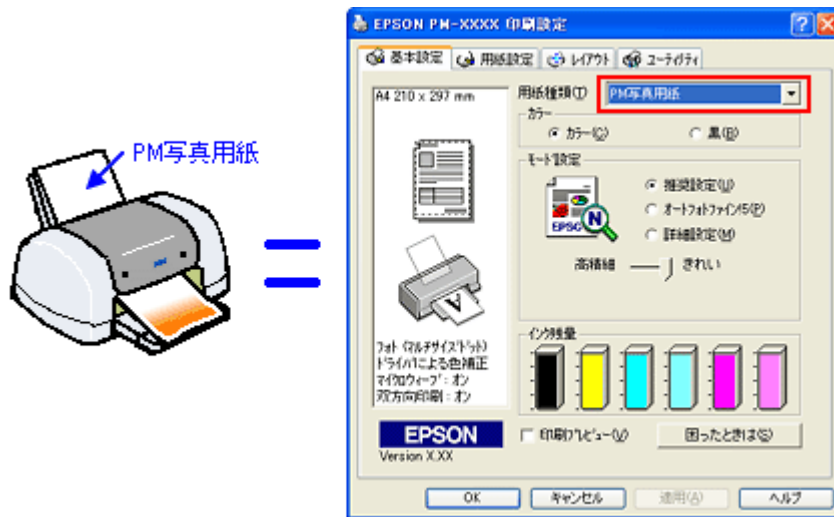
PM写真用紙

EPSON PM-XXXX 印刷設定

基本設定
用紙設定
レイアウト
ユーティリティ

A4 210 x 297 mm

用紙種類(T)
PM写真用紙

カラー
カラー(C)
黒(B)

モード設定
推奨設定(U)
オートフォトファイン!5(P)
詳細設定(M)

高精細
きれい

フォト (マルチサイズドット)
ドライバによる色補正
マイクロウィーブ：オン
双方向印刷：オン

インク残量

EPSON
Version X.XX

印刷プレビュー(V)
困ったときは(S)

OK
キャンセル
適用(A)
ヘルプ